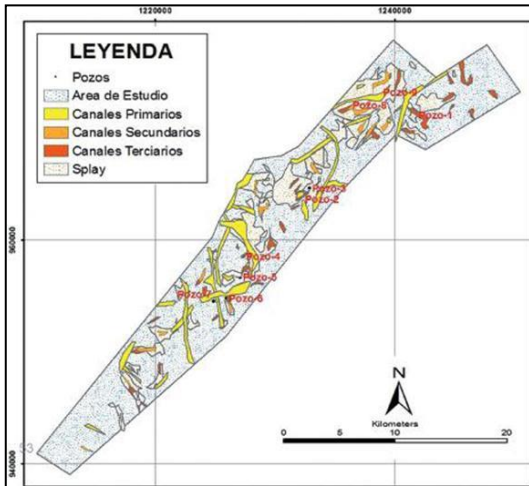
1220000
1240000

LEYENDA
Pozos
Area de Estudio
Canales Primarios
Canales Secundarios
Canales Terciarios
Splay

Pozo-9
Pozo-8
Pozo-1
Pozo-3
Pozo-2
Pozo-4
Pozo-5
Pozo-7
Pozo-6

960000
940000

N
Kilometers
0 5 10 20